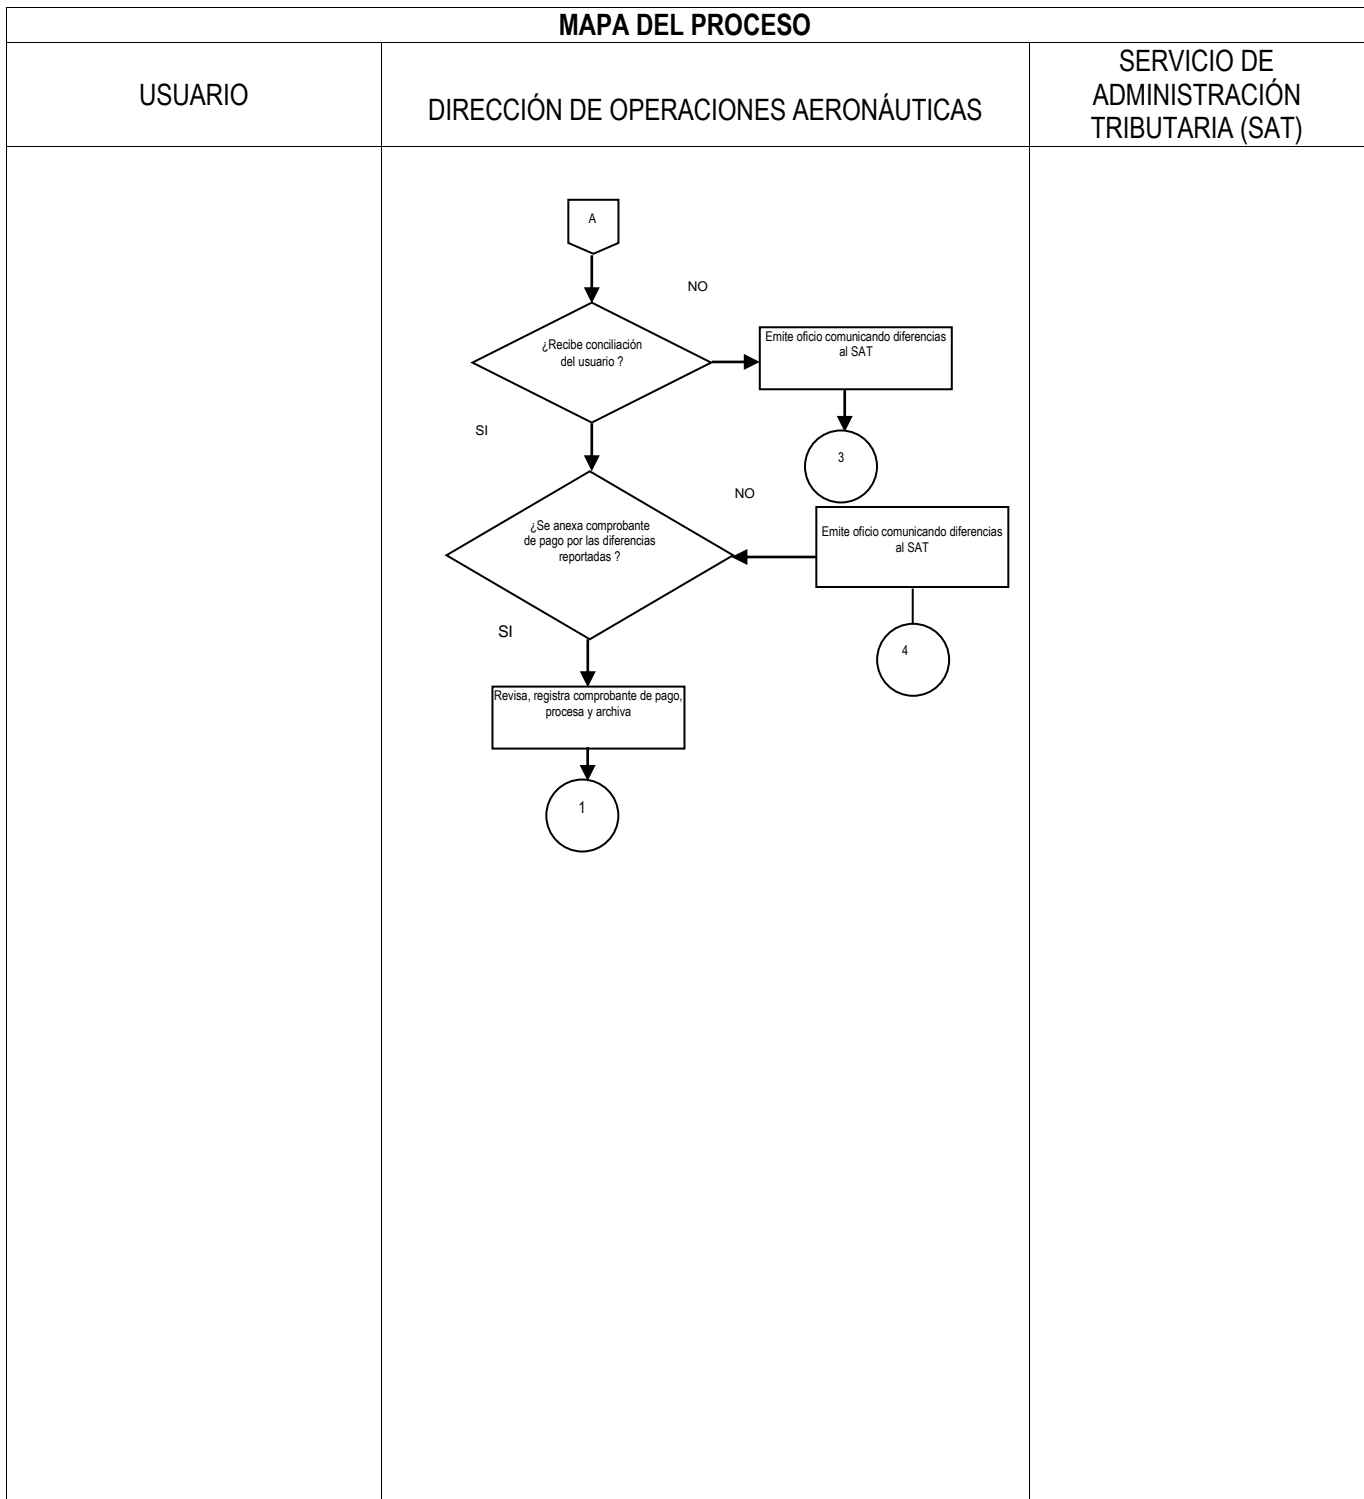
MAPA DEL PROCESO

USUARIO

DIRECCIÓN DE OPERACIONES AERONÁUTICAS

SERVICIO DE ADMINISTRACIÓN TRIBUTARIA (SAT)

A

NO

¿Recibe conciliación del usuario ?

Emite oficio comunicando diferencias al SAT

3

SI

NO

¿Se anexa comprobante de pago por las diferencias reportadas ?

Emite oficio comunicando diferencias al SAT

4

SI

Revisa, registra comprobante de pago, procesa y archiva

1